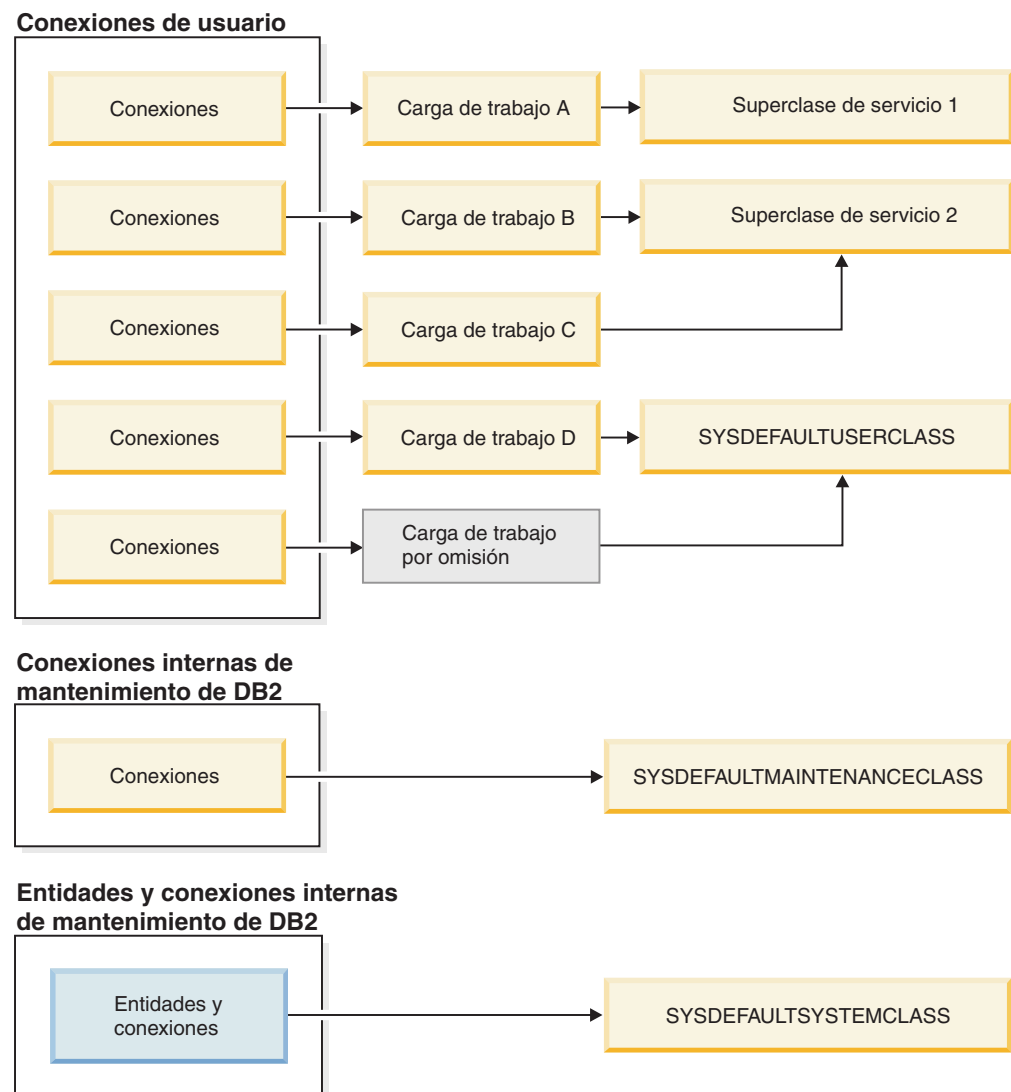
Conexiones de usuario

Conexiones

Carga de trabajo A

Superclase de servicio 1

Conexiones

Carga de trabajo B

Superclase de servicio 2

Conexiones

Carga de trabajo C

Conexiones

Carga de trabajo D

SYSDEFAULTUSERCLASS

Conexiones

Carga de trabajo por omisión

Conexiones internas de mantenimiento de DB2

Conexiones

SYSDEFAULTMAINTENANCECLASS

Entidades y conexiones internas de mantenimiento de DB2

Entidades y conexiones

SYSDEFAULTSYSTEMCLASS